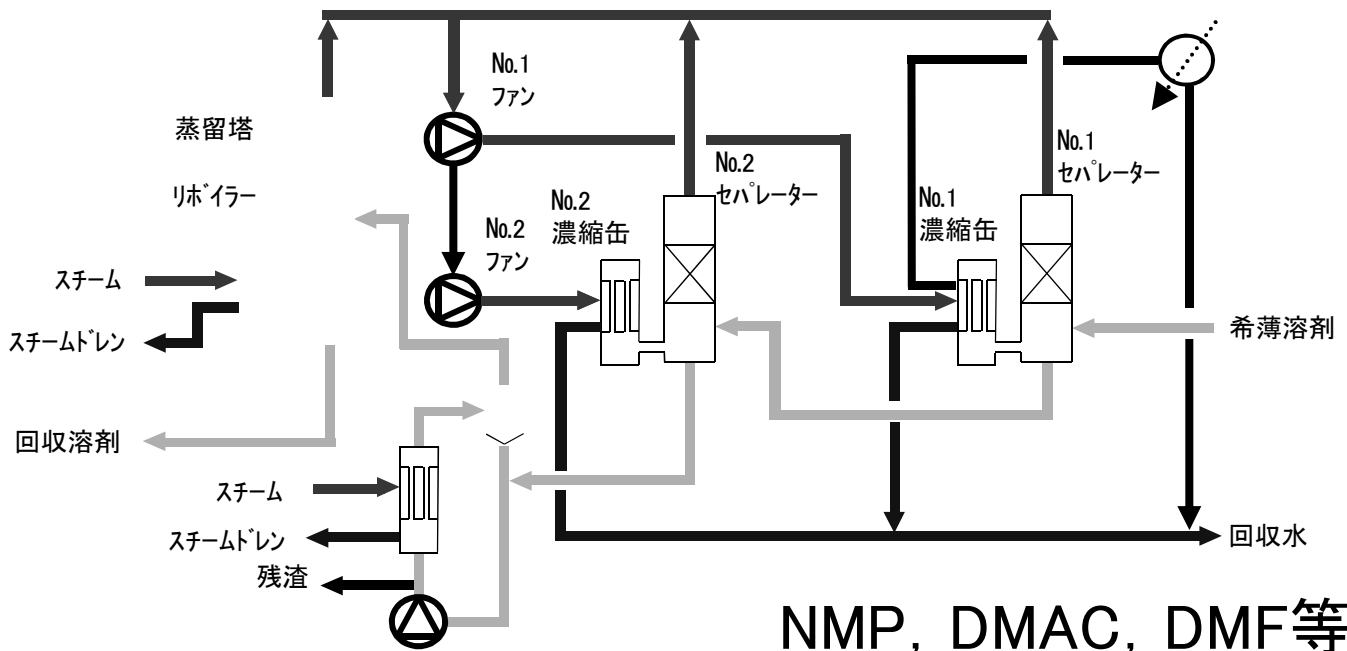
No.1
ファン

蒸留塔

No.2
セパレーター

No.1
セパレーター

リボイラー

No.2
ファン

No.2
濃縮缶

No.1
濃縮缶

スチーム

スチームドレン

希薄溶剤

回収溶剤

スチーム

スチームドレン

回収水

残渣

NMP，DMAC，DMF等